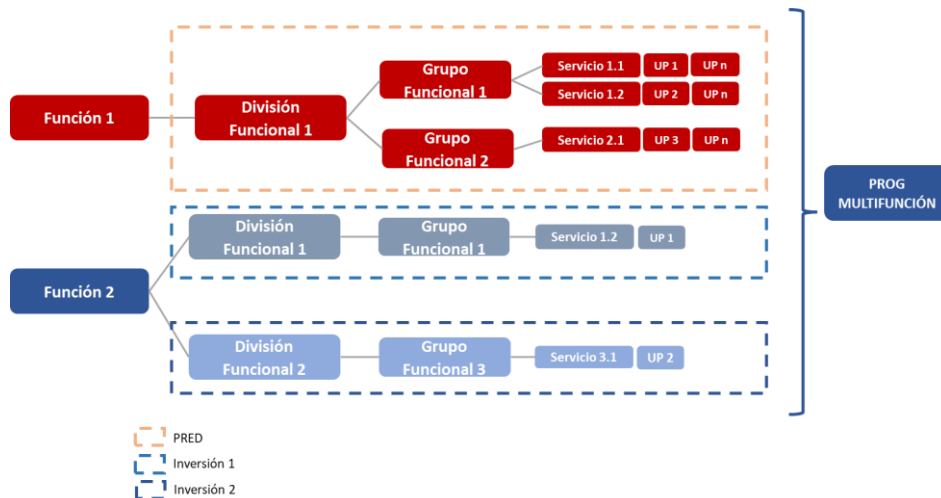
Función 1

División Funcional 1

Grupo Funcional 1

Servicio 1.1 UP 1 UP n

Servicio 1.2 UP 2 UP n

Grupo Funcional 2

Servicio 2.1 UP 3 UP n

Función 2

División Funcional 1

Grupo Funcional 1

Servicio 1.2 UP 1

División Funcional 2

Grupo Funcional 3

Servicio 3.1 UP 2

PROG MULTIFUNCIÓN

PRED

Inversión 1

Inversión 2